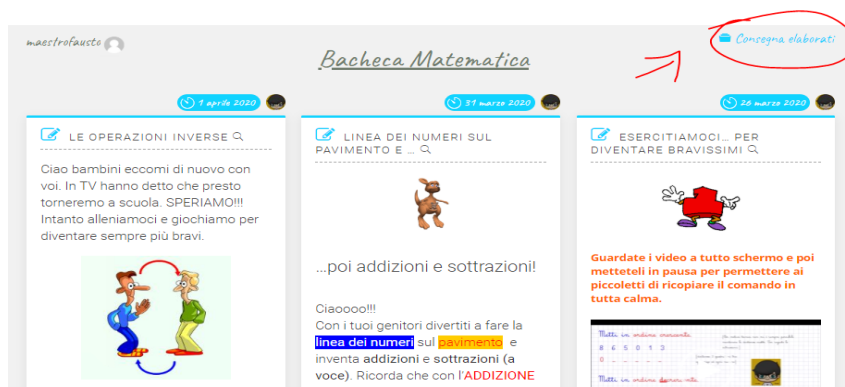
maestrofausto

Bacheca Matematica

Consegna elaborati

1 aprile 2020

LE OPERAZIONI INVERSE

Ciao bambini eccomi di nuovo con voi. In TV hanno detto che presto torneremo a scuola. SPERIAMO!!! Intanto alleniamoci e giochiamo per diventare sempre più bravi.

31 marzo 2020

LINEA DEI NUMERI SUL PAVIMENTO E ...

...poi addizioni e sottrazioni!

Ciaoooo!!!
Con i tuoi genitori divertiti a fare la linea dei numeri sul pavimento e inventa addizioni e sottrazioni (a voce). Ricorda che con l'ADDIZIONE

26 marzo 2020

ESERCITIAMOCI... PER DIVENTARE BRAVISSIMI

Guardate i video a tutto schermo e poi metteteli in pausa per permettere ai piccoletti di ricopiare il comando in tutta calma.

Metti in ordine crescente

8 6 5 0 1 3

Metti in ordine decrescente